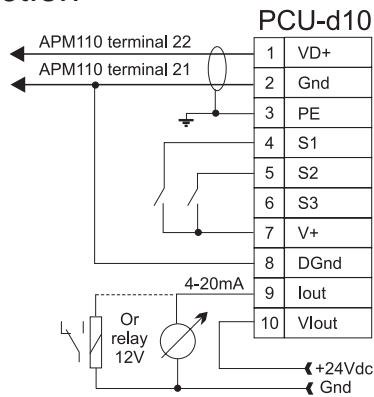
PCU-d10

APM110 terminal 22
APM110 terminal 21

| 1 | VD+ |
|---|---|
| 2 | Gnd |
| 3 | PE |
| 4 | S1 |
| 5 | S2 |
| 6 | S3 |
| 7 | V+ |
| 8 | DGnd |
| 9 | Iout |
| 10 | VIout |

4-20mA
Or relay 12V
+24Vdc
Gnd